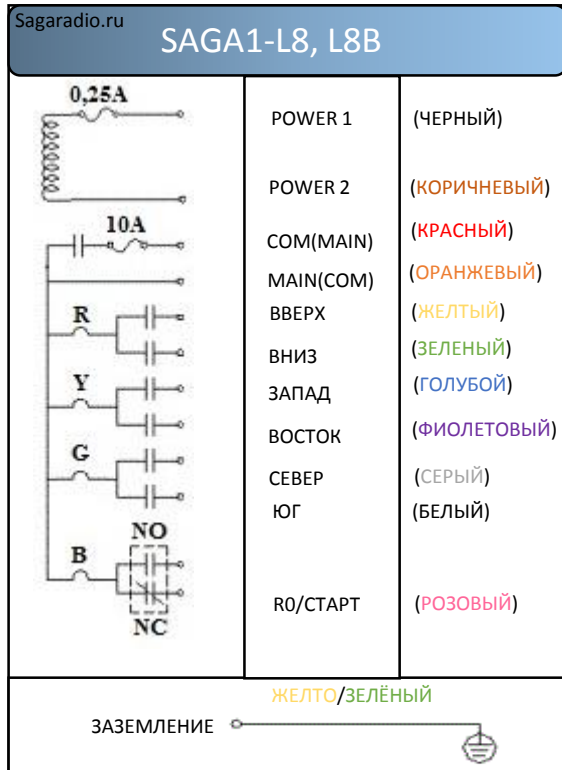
Sagaradio.ru

SAGA1-L8, L8B

| 0,25A | POWER 1 | (ЧЕРНЫЙ) |
|---|---|---|
| | POWER 2 | (КОРИЧНЕВЫЙ) |
| 10A | COM(MAIN) | (КРАСНЫЙ) |
| | MAIN(COM) | (ОРАНЖЕВЫЙ) |
| R | ВВЕРХ | (ЖЕЛТЫЙ) |
| | ВНИЗ | (ЗЕЛЕНЫЙ) |
| Y | ЗАПАД | (ГОЛУБОЙ) |
| | ВОСТОК | (ФИОЛЕТОВЫЙ) |
| G | СЕВЕР | (СЕРЫЙ) |
| | ЮГ | (БЕЛЫЙ) |
| B NO NC | R0/СТАРТ | (РОЗОВЫЙ) |

ЖЕЛТО/ЗЕЛЁНЫЙ

ЗАЗЕМЛЕНИЕ